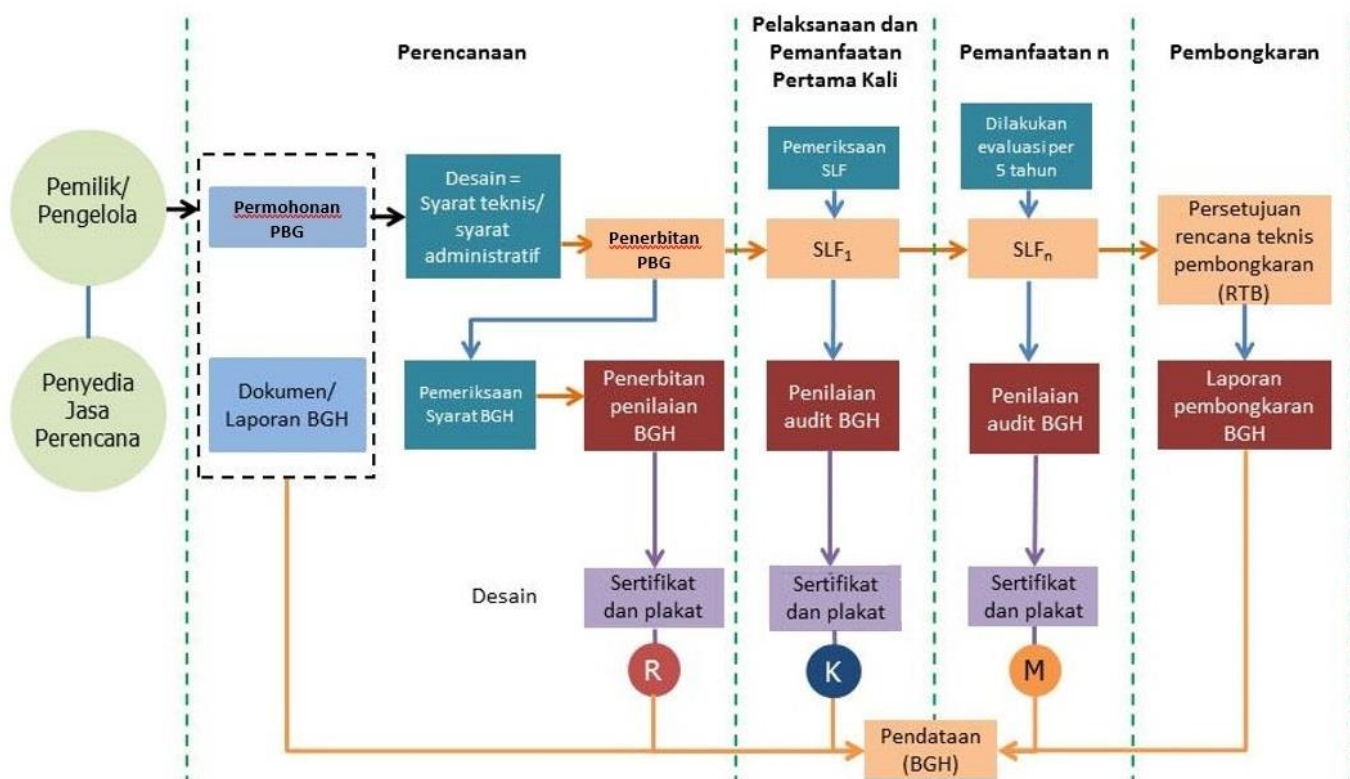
Perencanaan

Pelaksanaan dan Pemanfaatan Pertama Kali

Pemanfaatan n

Pembongkaran

Pemilik/ Pengelola

Penyedia Jasa Perencana

Permohonan PBG

Dokumen/ Laporan BGH

Desain = Syarat teknis/ syarat administratif

Penerbitan PBG

Pemeriksaan Syarat BGH

Penerbitan penilaian BGH

Desain

Sertifikat dan plakat

R

Pemeriksaan SLF

$SLF_1$

Penilaian audit BGH

Sertifikat dan plakat

K

Dilakukan evaluasi per 5 tahun

$SLF_n$

Penilaian audit BGH

Sertifikat dan plakat

M

Persetujuan rencana teknis pembongkaran (RTB)

Laporan pembongkaran BGH

Pendataan (BGH)